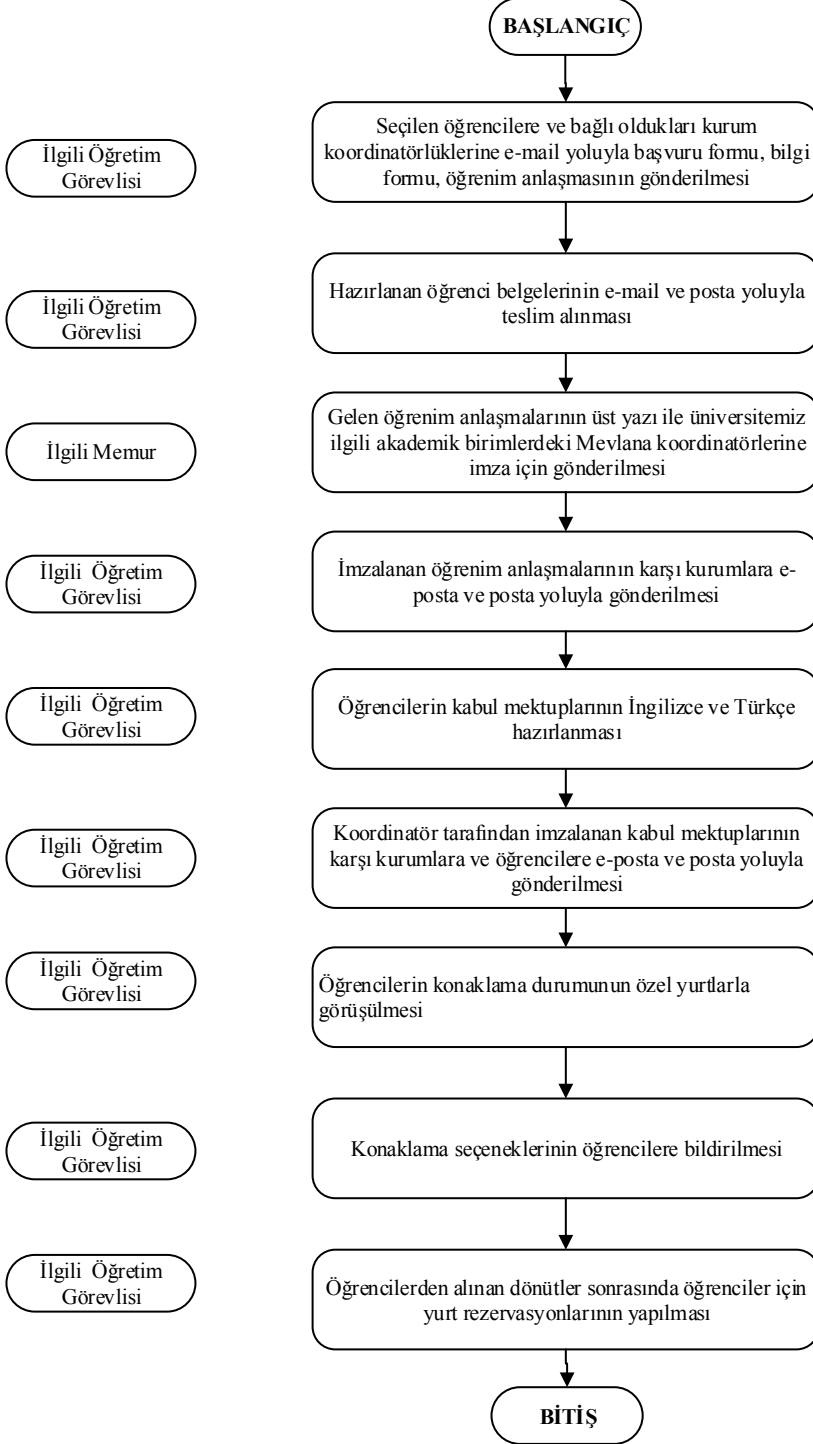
BAŞLANGIÇ

İlgili Öğretim Görevlisi

Seçilen öğrencilere ve bağlı oldukları kurum koordinatörlüklerine e-mail yoluyla başvuru formu, bilgi formu, öğrenim anlaşmasının gönderilmesi

İlgili Öğretim Görevlisi

Hazırlanan öğrenci belgelerinin e-mail ve posta yoluyla teslim alınması

İlgili Memur

Gelen öğrenim anlaşmalarının üst yazı ile üniversitemiz ilgili akademik birimlerdeki Mevlana koordinatörlerine imza için gönderilmesi

İlgili Öğretim Görevlisi

İmzalanan öğrenim anlaşmalarının karşı kurumlara e-posta ve posta yoluyla gönderilmesi

İlgili Öğretim Görevlisi

Öğrencilerin kabul mektuplarının İngilizce ve Türkçe hazırlanması

İlgili Öğretim Görevlisi

Koordinatör tarafından imzalanan kabul mektuplarının karşı kurumlara ve öğrencilere e-posta ve posta yoluyla gönderilmesi

İlgili Öğretim Görevlisi

Öğrencilerin konaklama durumunun özel yurtlarla görüşülmesi

İlgili Öğretim Görevlisi

Konaklama seçeneklerinin öğrencilere bildirilmesi

İlgili Öğretim Görevlisi

Öğrencilerden alınan dönütler sonrasında öğrenciler için yurt rezervasyonlarının yapılması

BİTİŞ